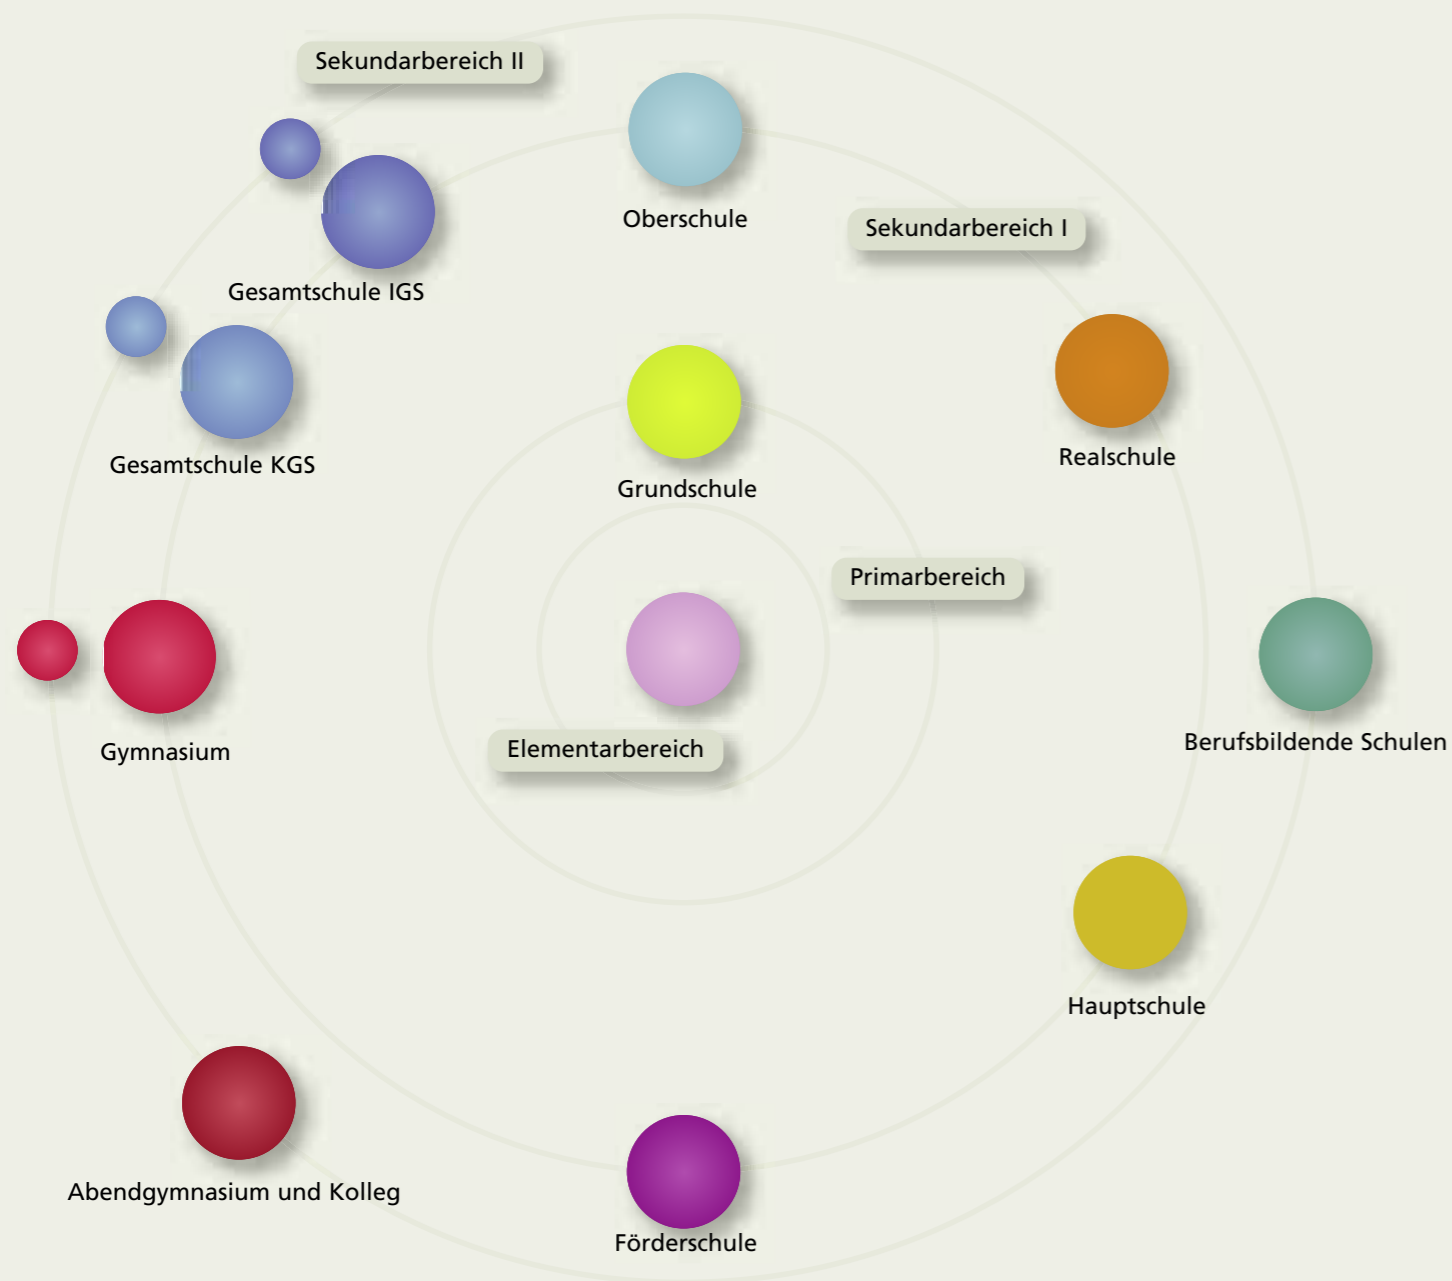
Sekundarbereich II

Oberschule

Gesamtschule IGS

Sekundarbereich I

Realschule

Gesamtschule KGS

Grundschule

Primarbereich

Gymnasium

Elementarbereich

Berufsbildende Schulen

Hauptschule

Abendgymnasium und Kolleg

Förderschule